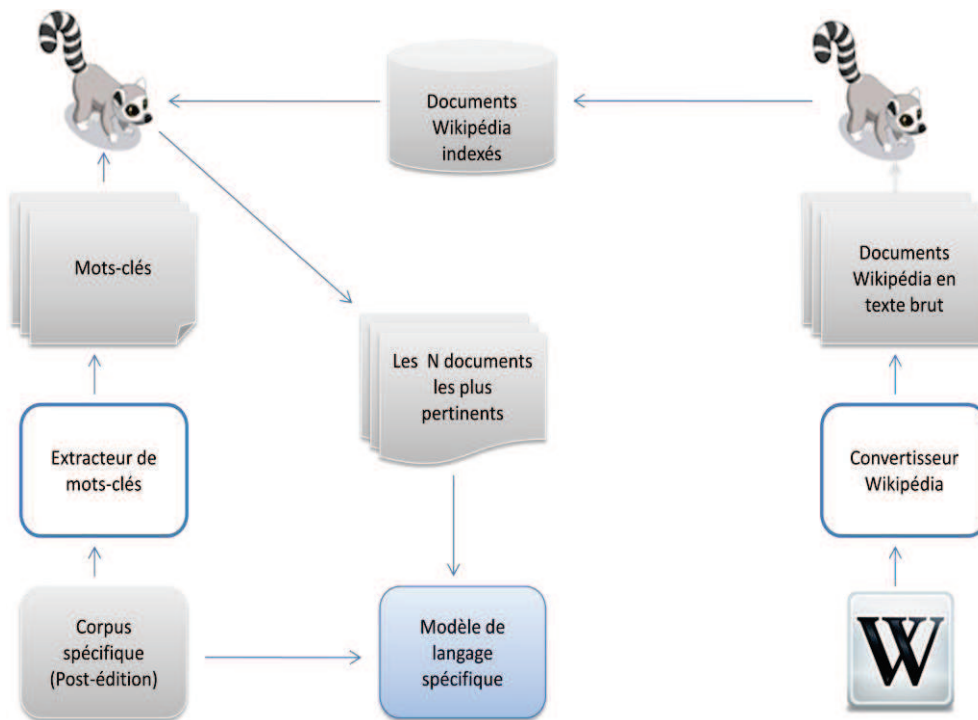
Documents Wikipédia indexés

Mots-clés

Documents Wikipédia en texte brut

Les N documents les plus pertinents

Extracteur de mots-clés

Convertisseur Wikipédia

Corpus spécifique (Post-édition)

Modèle de langage spécifique

W